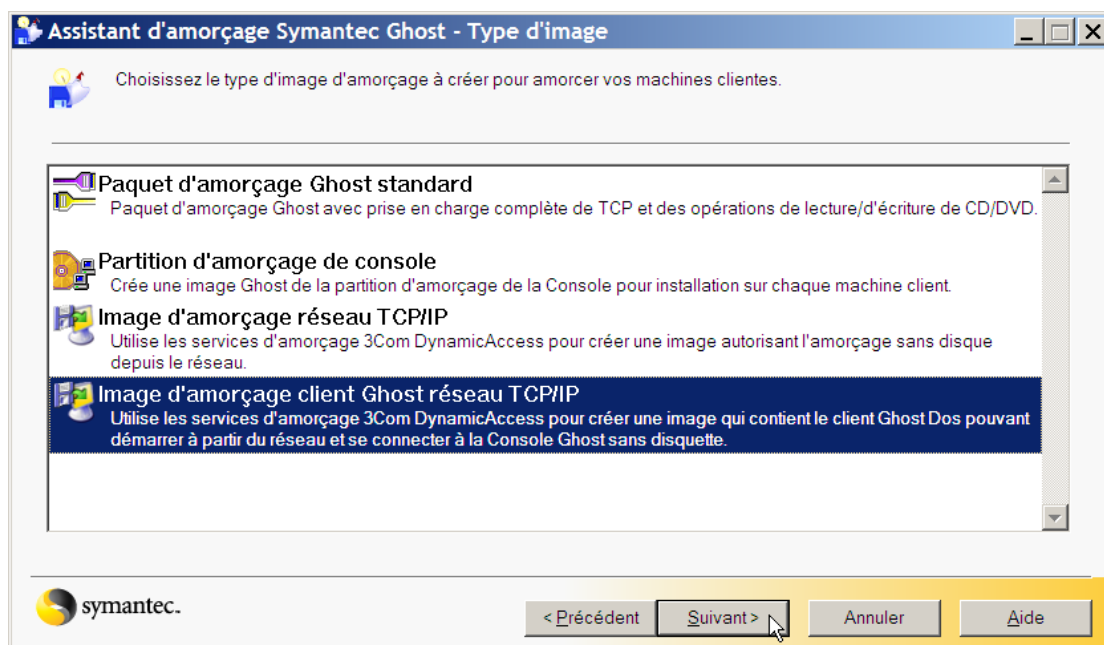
Assistant d'amorçage Symantec Ghost - Type d'image

Choisissez le type d'image d'amorçage à créer pour amorcer vos machines clientes.

Paquet d'amorçage Ghost standard
Paquet d'amorçage Ghost avec prise en charge complète de TCP et des opérations de lecture/d'écriture de CD/DVD.

Partition d'amorçage de console
Crée une image Ghost de la partition d'amorçage de la Console pour installation sur chaque machine client.

Image d'amorçage réseau TCP/IP
Utilise les services d'amorçage 3Com DynamicAccess pour créer une image autorisant l'amorçage sans disque depuis le réseau.

Image d'amorçage client Ghost réseau TCP/IP
Utilise les services d'amorçage 3Com DynamicAccess pour créer une image qui contient le client Ghost Dos pouvant démarrer à partir du réseau et se connecter à la Console Ghost sans disquette.

symantec.

< Précédent | Suivant > | Annuler | Aide